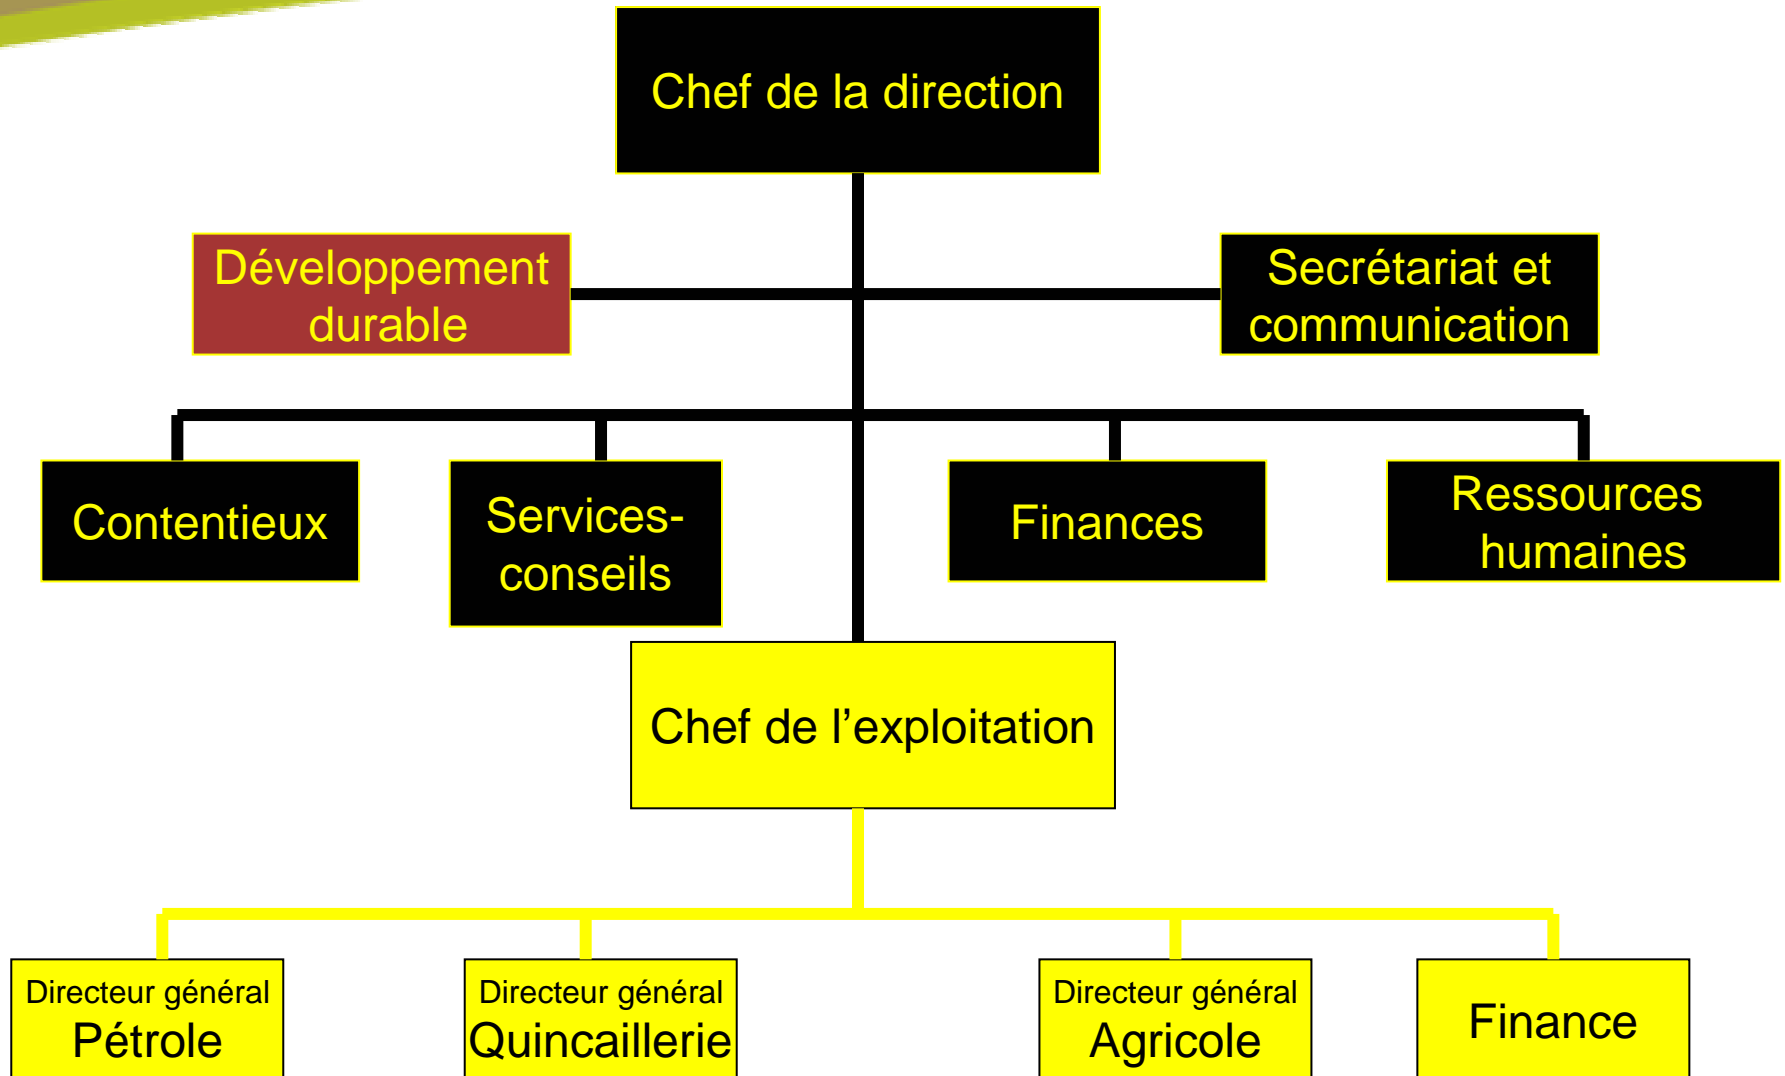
Chef de la direction

Développement durable

Secrétariat et communication

Contentieux

Services-conseils

Finances

Ressources humaines

Chef de l’exploitation

Directeur général Pétrole

Directeur général Quincaillerie

Directeur général Agricole

Finance